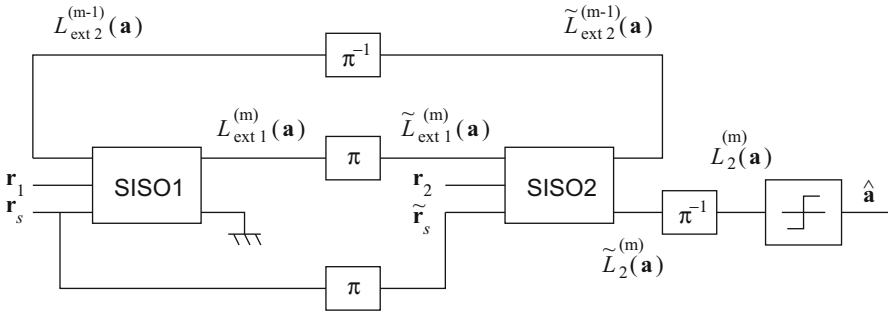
$L_{\text{ext 2}}^{(\text{m-1})}(\mathbf{a})$

$\tilde{L}_{\text{ext 2}}^{(\text{m-1})}(\mathbf{a})$

$\pi^{-1}$

$L_{\text{ext 1}}^{(\text{m})}(\mathbf{a})$

$\tilde{L}_{\text{ext 1}}^{(\text{m})}(\mathbf{a})$

$L_{2}^{(\text{m})}(\mathbf{a})$

$\mathbf{r}_1$

$\mathbf{r}_s$

SISO1

$\pi$

$\mathbf{r}_2$

$\tilde{\mathbf{r}}_s$

SISO2

$\pi^{-1}$

$\hat{\mathbf{a}}$

$\tilde{L}_{2}^{(\text{m})}(\mathbf{a})$

$\pi$